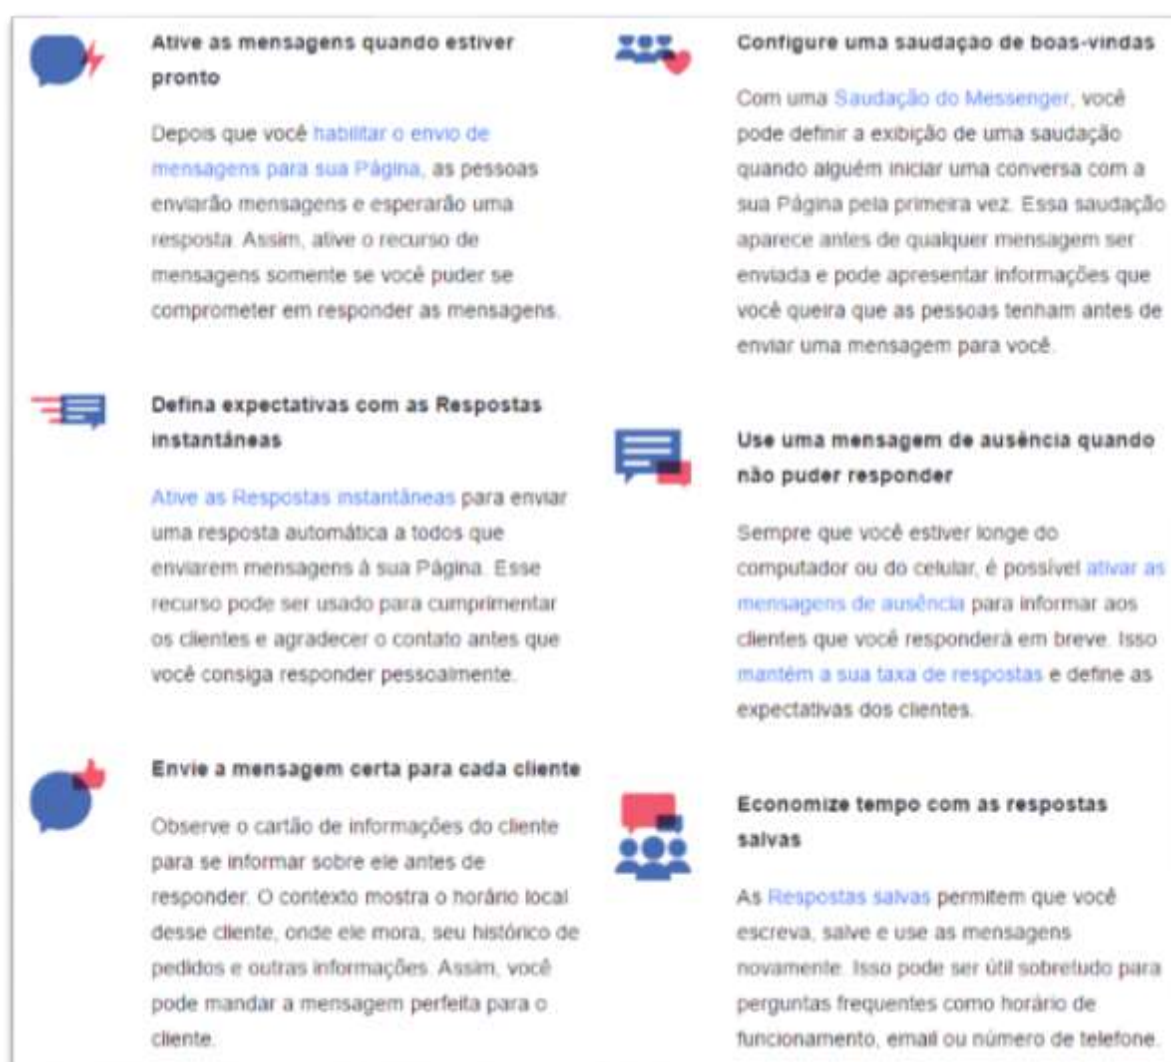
Ative as mensagens quando estiver pronto

Depois que você habilitar o envio de mensagens para sua Página, as pessoas enviarão mensagens e esperarão uma resposta. Assim, ative o recurso de mensagens somente se você puder se comprometer em responder as mensagens.

Defina expectativas com as Respostas instantâneas

Ative as Respostas instantâneas para enviar uma resposta automática a todos que enviarem mensagens à sua Página. Esse recurso pode ser usado para cumprimentar os clientes e agradecer o contato antes que você consiga responder pessoalmente.

Envie a mensagem certa para cada cliente

Observe o cartão de informações do cliente para se informar sobre ele antes de responder. O contexto mostra o horário local desse cliente, onde ele mora, seu histórico de pedidos e outras informações. Assim, você pode mandar a mensagem perfeita para o cliente.

Configure uma saudação de boas-vindas

Com uma Saudação do Messenger, você pode definir a exibição de uma saudação quando alguém iniciar uma conversa com a sua Página pela primeira vez. Essa saudação aparece antes de qualquer mensagem ser enviada e pode apresentar informações que você queira que as pessoas tenham antes de enviar uma mensagem para você.

Use uma mensagem de ausência quando não puder responder

Sempre que você estiver longe do computador ou do celular, é possível ativar as mensagens de ausência para informar aos clientes que você responderá em breve. Isso mantém a sua taxa de respostas e define as expectativas dos clientes.

Economize tempo com as respostas salvas

As Respostas salvas permitem que você escreva, salve e use as mensagens novamente. Isso pode ser útil sobretudo para perguntas frequentes como horário de funcionamento, email ou número de telefone.